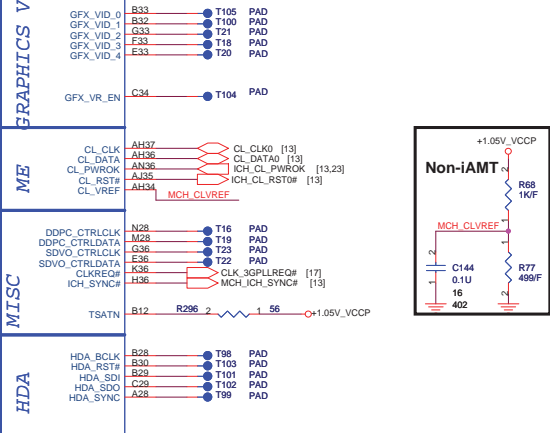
GRAPHICS V

GFX_VID_0 B33 T105 PAD
GFX_VID_1 B32 T100 PAD
GFX_VID_2 G33 T21 PAD
GFX_VID_3 F33 T18 PAD
GFX_VID_4 E33 T20 PAD

GFX_VR_EN C34 T104 PAD

ME

CL_CLK AH37 CL_CLK0 [13]
CL_DATA AH36 CL_DATA0 [13]
CL_PWROK AN36 ICH_CL_PWROK [13,23]
CL_RST# AJ35 ICH_CL_RST0# [13]
CL_VREF AH34 MCH_CLVREF

MISC

DDPC_CTRLCLK N28 T16 PAD
DDPC_CTRLDATA M28 T19 PAD
SDVO_CTRLCLK G36 T23 PAD
SDVO_CTRLDATA E36 T22 PAD
CLKREQ# K36 CLK_3GPLLREQ# [17]
ICH_SYNC# H36 MCH_ICH_SYNC# [13]

TSATN B12 R296 2 1 56 +1.05V_VCCP

HDA

HDA_BCLK B28 T98 PAD
HDA_RST# B30 T103 PAD
HDA_SDI B29 T101 PAD
HDA_SDO C29 T102 PAD
HDA_SYNC A28 T99 PAD

+1.05V_VCCP
Non-iAMT
2
R68
1K/F
1
MCH_CLVREF
2
1
C144
0.1U
16
402
2
R77
499/F
1